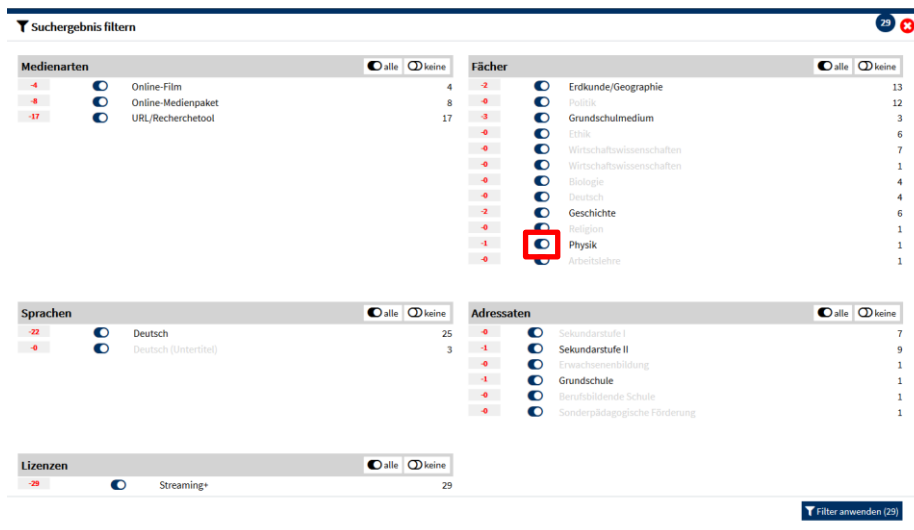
Suchergebnis filtern

29

**Medienarten** alle keine

| | | |
|---|---|---|
| -4 | Online-Film | 4 |
| -8 | Online-Medienpaket | 8 |
| -17 | URL/Recherchetool | 17 |

**Fächer** alle keine

| | | |
|---|---|---|
| -2 | Erdkunde/Geographie | 13 |
| -0 | Politik | 12 |
| -3 | Grundschulmedium | 3 |
| -0 | Ethik | 6 |
| -0 | Wirtschaftswissenschaften | 7 |
| -0 | Wirtschaftswissenschaften | 1 |
| -0 | Biologie | 4 |
| -0 | Deutsch | 4 |
| -2 | Geschichte | 6 |
| -0 | Religion | 1 |
| -1 | Physik | 1 |
| -0 | Arbeitslehre | 1 |

**Sprachen** alle keine

| | | |
|---|---|---|
| -22 | Deutsch | 25 |
| -0 | Deutsch (Untertitel) | 3 |

**Adressaten** alle keine

| | | |
|---|---|---|
| -0 | Sekundarstufe I | 7 |
| -1 | Sekundarstufe II | 9 |
| -0 | Erwachsenenbildung | 1 |
| -1 | Grundschule | 1 |
| -0 | Berufsbildende Schule | 1 |
| -0 | Sonderpädagogische Förderung | 1 |

**Lizenzen** alle keine

| | | |
|---|---|---|
| -29 | Streaming+ | 29 |

Filter anwenden (29)